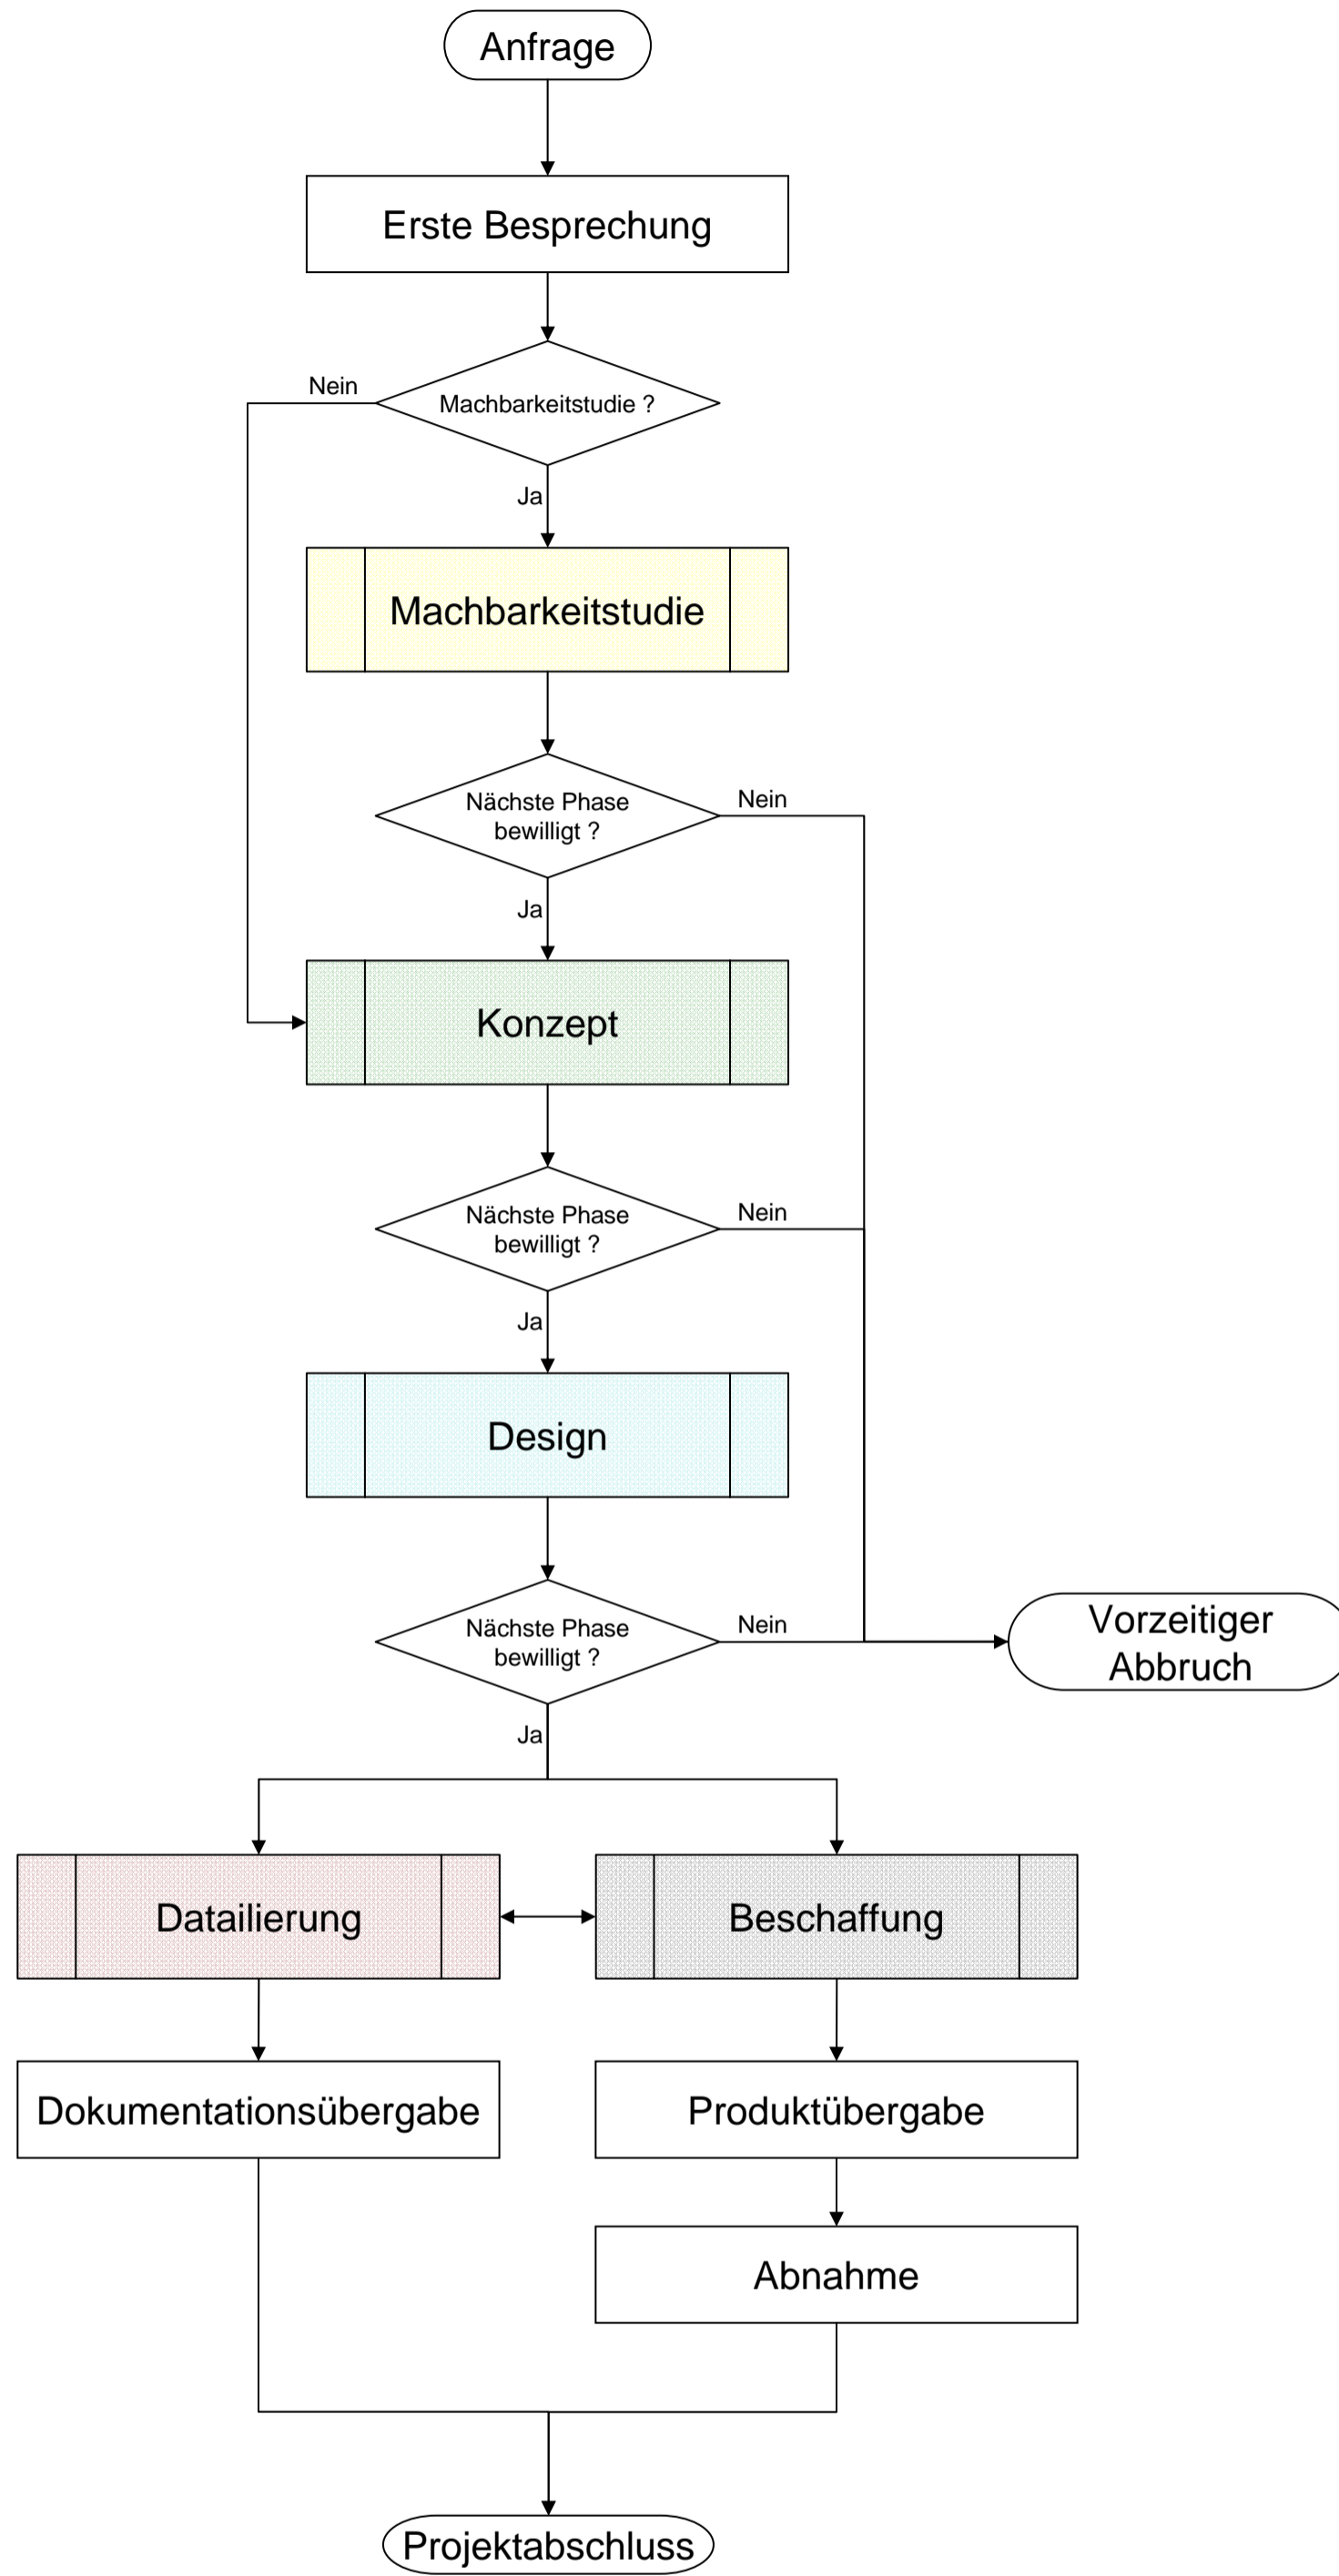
Anfrage

Erste Besprechung

Nein

Machbarkeitstudie ?

Ja

Machbarkeitstudie

Nächste Phase bewilligt ?

Nein

Ja

Konzept

Nächste Phase bewilligt ?

Nein

Ja

Design

Nächste Phase bewilligt ?

Nein

Vorzeitiger Abbruch

Ja

Datailierung

Beschaffung

Dokumentationsübergabe

Produktübergabe

Abnahme

Projektabschluss